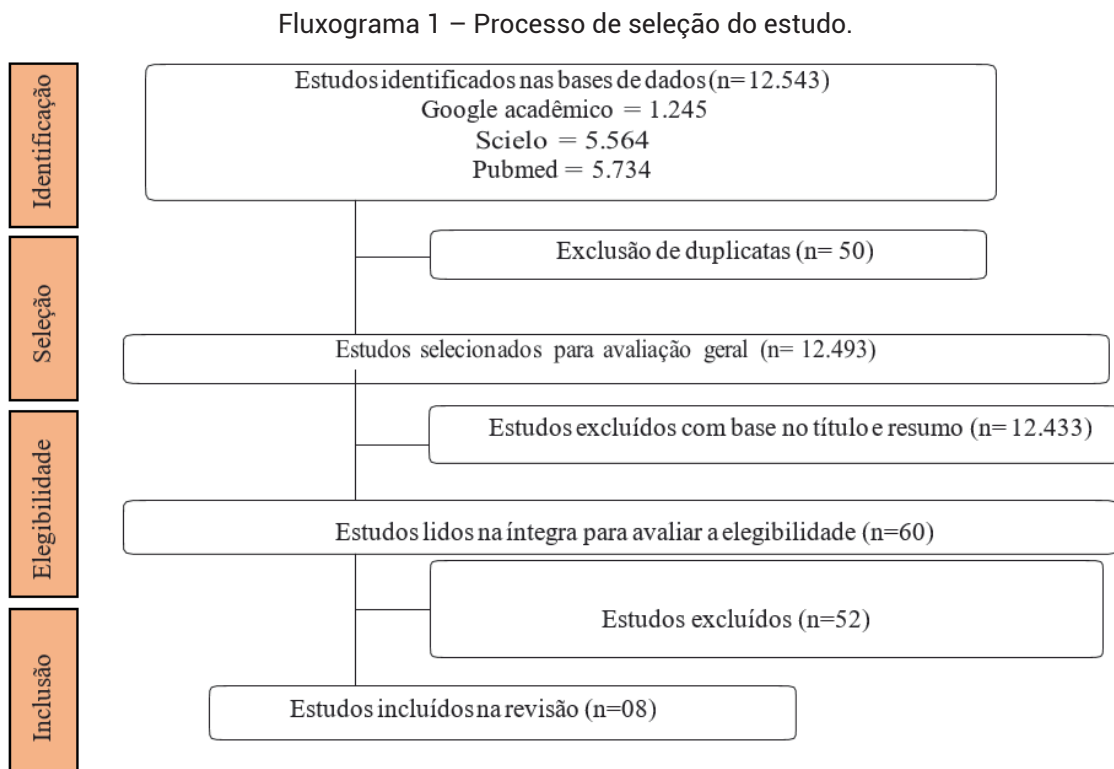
Fluxograma 1 – Processo de seleção do estudo.

Identificação

Estudos identificados nas bases de dados (n= 12.543)
Google acadêmico = 1.245
Scielo = 5.564
Pubmed = 5.734

Seleção

Exclusão de duplicatas (n= 50)

Estudos selecionados para avaliação geral (n= 12.493)

Elegibilidade

Estudos excluídos com base no título e resumo (n= 12.433)

Estudos lidos na íntegra para avaliar a elegibilidade (n=60)

Estudos excluídos (n=52)

Inclusão

Estudos incluídos na revisão (n=08)